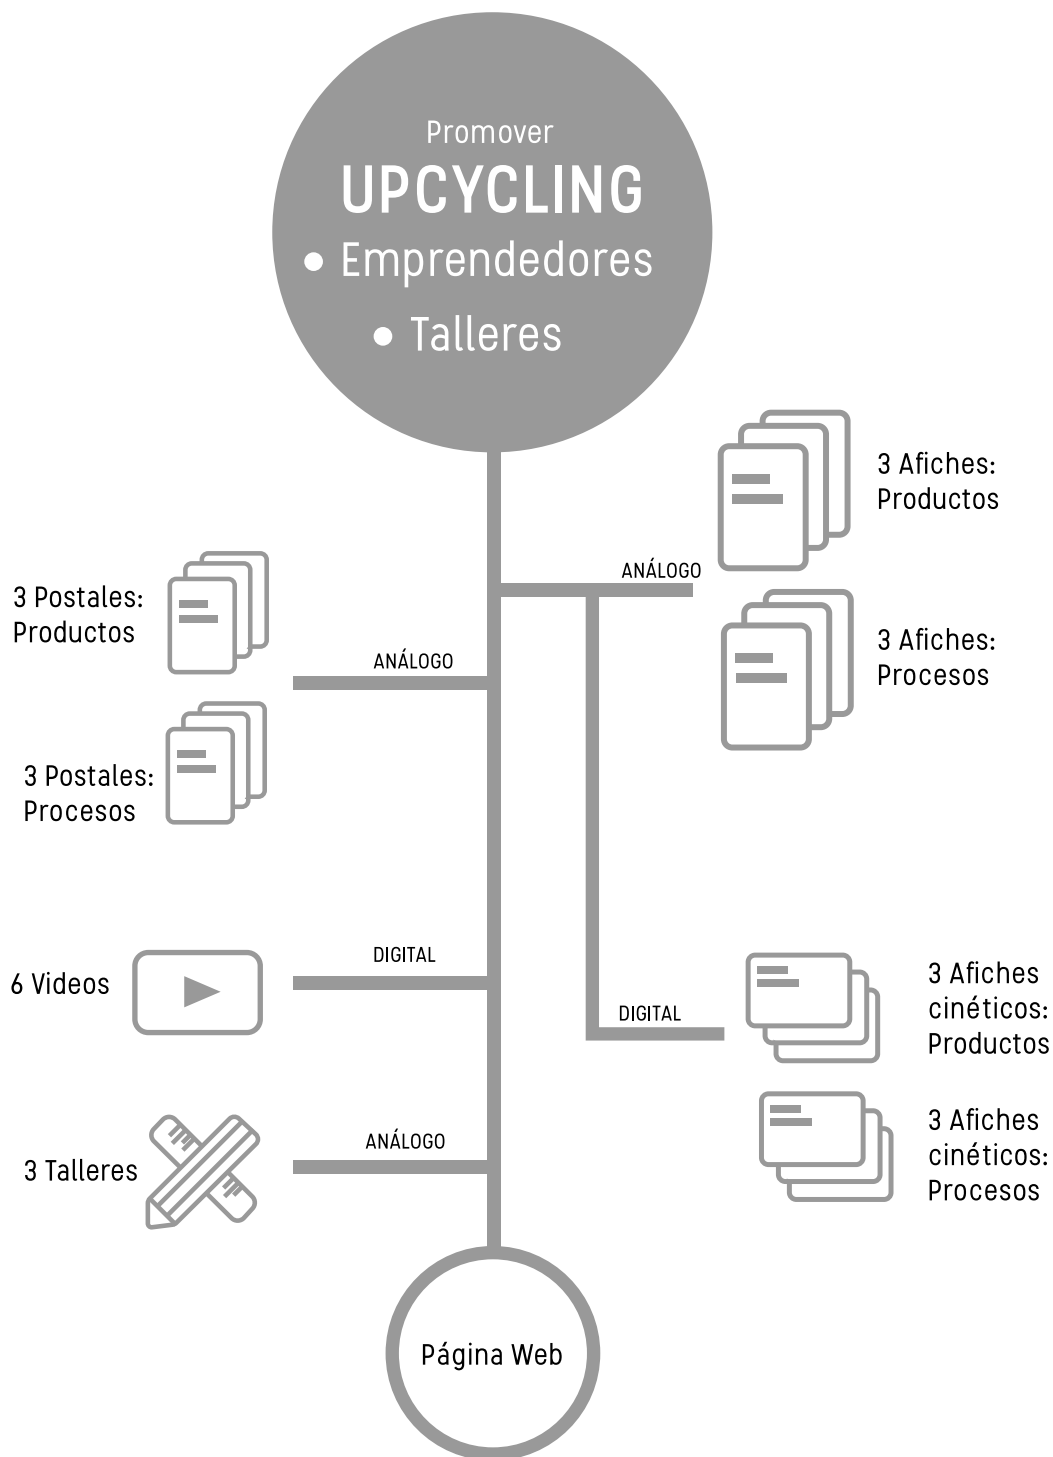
Promover
UPCYCLING
• Emprendedores
• Talleres

3 Afiches: Productos

ANÁLOGO

3 Afiches: Procesos

3 Postales: Productos

ANÁLOGO

3 Postales: Procesos

DIGITAL

6 Videos

DIGITAL

3 Afiches cinéticos: Productos

3 Afiches cinéticos: Procesos

ANÁLOGO

3 Talleres

Página Web